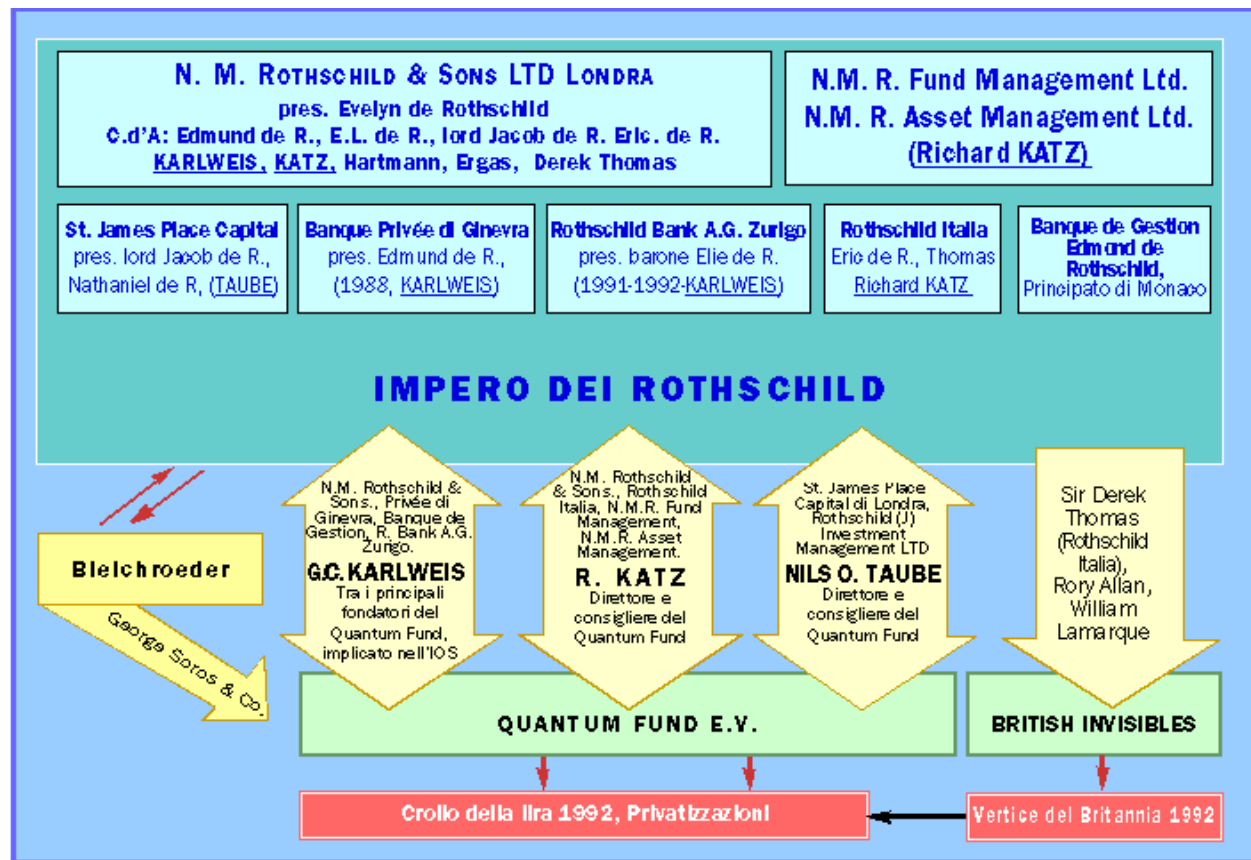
N. M. ROTHSCHILD & SONS LTD LONDRA
pres. Evelyn de Rothschild
C.d'A: Edmund de R., E.L. de R., lord Jacob de R. Eric. de R.
KARLWEIS, KATZ, Hartmann, Ergas, Derek Thomas

N.M. R. Fund Management Ltd.
N.M. R. Asset Management Ltd.
(Richard KATZ)

St. James Place Capital
pres. lord Jacob de R., Nathaniel de R, (TAUBE)

Banque Privée di Ginevra
pres. Edmund de R., (1988, KARLWEIS)

Rothschild Bank A.G. Zurigo
pres. barone Elie de R.
(1991-1992-KARLWEIS)

Rothschild Italia
Eric de R., Thomas
Richard KATZ

Banque de Gestion Edmond de Rothschild,
Principato di Monaco

IMPERO DEI ROTHSCHILD

Bleichroeder

George Soros & Co.

N.M. Rothschild & Sons., Privée di Ginevra, Banque de Gestion, R. Bank A.G. Zurigo.
G.C. KARLWEIS
Tra i principali fondatori del Quantum Fund, implicato nell'IOS

N.M. Rothschild & Sons., Rothschild Italia, N.M.R. Fund Management, N.M.R. Asset Management.
R. KATZ
Direttore e consigliere del Quantum Fund

St. James Place Capital di Londra, Rothschild (J) Investment Management LTD
NILS O. TAUBE
Direttore e consigliere del Quantum Fund

Sir Derek Thomas (Rothschild Italia), Rory Allan, William Lamarque

QUANTUM FUND E.V.

BRITISH INVISIBLES

Crollo della lira 1992, Privatizzazioni

Vertice del Britannia 1992